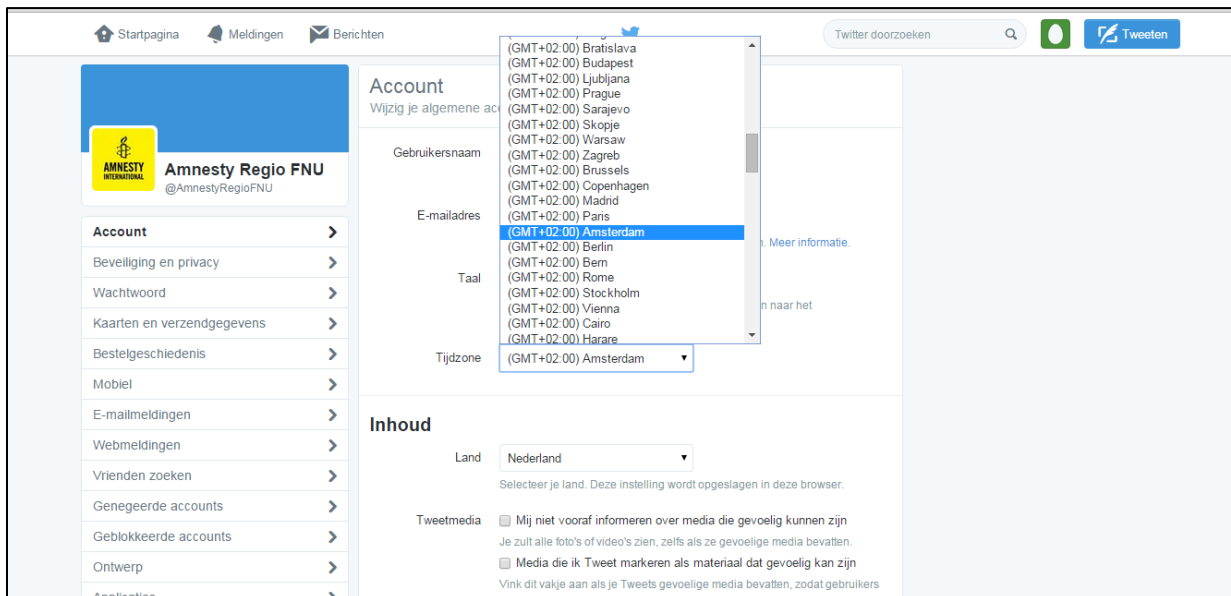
Startpagina Meldingen Berichten

Twitter doorzoeken

Tweeten

AMNESTY INTERNATIONAL

Amnesty Regio FNU
@AmnestyRegioFNU

Account
Beveiliging en privacy
Wachtwoord
Kaarten en verzendgegevens
Bestelgeschiedenis
Mobiel
E-mailmeldingen
Webmeldingen
Vrienden zoeken
Genegeerde accounts
Geblokkeerde accounts
Ontwerp

Account
Wijzig je algemene ac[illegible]

Gebruikersnaam

E-mailadres

. Meer informatie.

Taal

n naar het

(GMT+02:00) Bratislava
(GMT+02:00) Budapest
(GMT+02:00) Ljubljana
(GMT+02:00) Prague
(GMT+02:00) Sarajevo
(GMT+02:00) Skopje
(GMT+02:00) Warsaw
(GMT+02:00) Zagreb
(GMT+02:00) Brussels
(GMT+02:00) Copenhagen
(GMT+02:00) Madrid
(GMT+02:00) Paris
(GMT+02:00) Amsterdam
(GMT+02:00) Berlin
(GMT+02:00) Bern
(GMT+02:00) Rome
(GMT+02:00) Stockholm
(GMT+02:00) Vienna
(GMT+02:00) Cairo
(GMT+02:00) Harare

Tijdzone (GMT+02:00) Amsterdam

Inhoud

Land Nederland

Selecteer je land. Deze instelling wordt opgeslagen in deze browser.

Tweetmedia
Mij niet vooraf informeren over media die gevoelig kunnen zijn
Je zult alle foto's of video's zien, zelfs als ze gevoelige media bevatten.
Media die ik Tweet markeren als materiaal dat gevoelig kan zijn
Vink dit vakje aan als je Tweets gevoelige media bevatten, zodat gebruikers